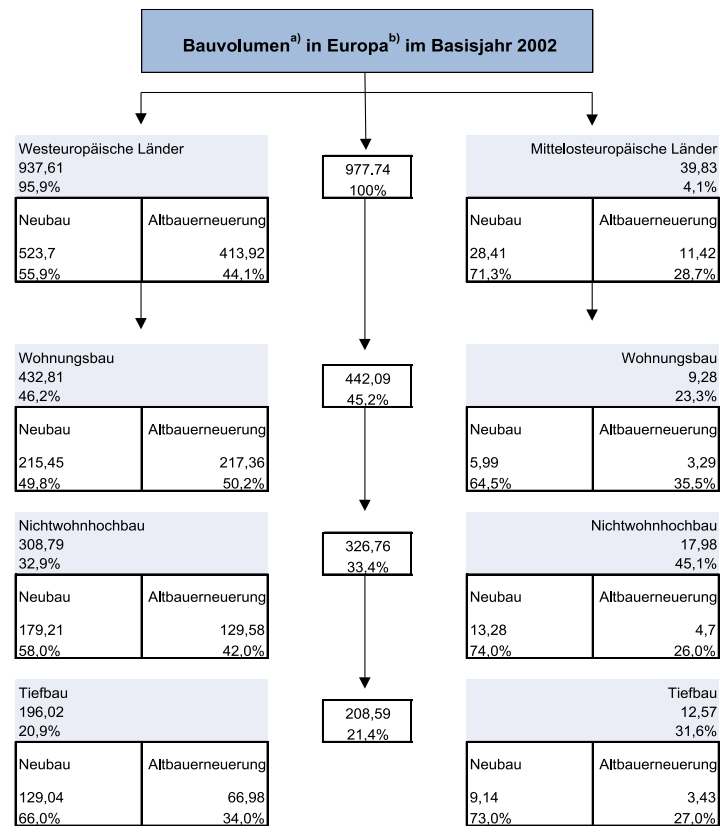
Bauvolumen$^{a)}$ in Europa$^{b)}$ im Basisjahr 2002

Westeuropäische Länder
937,61
95,9%

| Neubau | Altbauerneuerung |
|---|---|
| 523,7 | 413,92 |
| 55,9% | 44,1% |

977.74
100%

Mittelosteuropäische Länder
39,83
4,1%

| Neubau | Altbauerneuerung |
|---|---|
| 28,41 | 11,42 |
| 71,3% | 28,7% |

Wohnungsbau
432,81
46,2%

| Neubau | Altbauerneuerung |
|---|---|
| 215,45 | 217,36 |
| 49,8% | 50,2% |

442,09
45,2%

Wohnungsbau
9,28
23,3%

| Neubau | Altbauerneuerung |
|---|---|
| 5,99 | 3,29 |
| 64,5% | 35,5% |

Nichtwohnhochbau
308,79
32,9%

| Neubau | Altbauerneuerung |
|---|---|
| 179,21 | 129,58 |
| 58,0% | 42,0% |

326,76
33,4%

Nichtwohnhochbau
17,98
45,1%

| Neubau | Altbauerneuerung |
|---|---|
| 13,28 | 4,7 |
| 74,0% | 26,0% |

Tiefbau
196,02
20,9%

| Neubau | Altbauerneuerung |
|---|---|
| 129,04 | 66,98 |
| 66,0% | 34,0% |

208,59
21,4%

Tiefbau
12,57
31,6%

| Neubau | Altbauerneuerung |
|---|---|
| 9,14 | 3,43 |
| 73,0% | 27,0% |